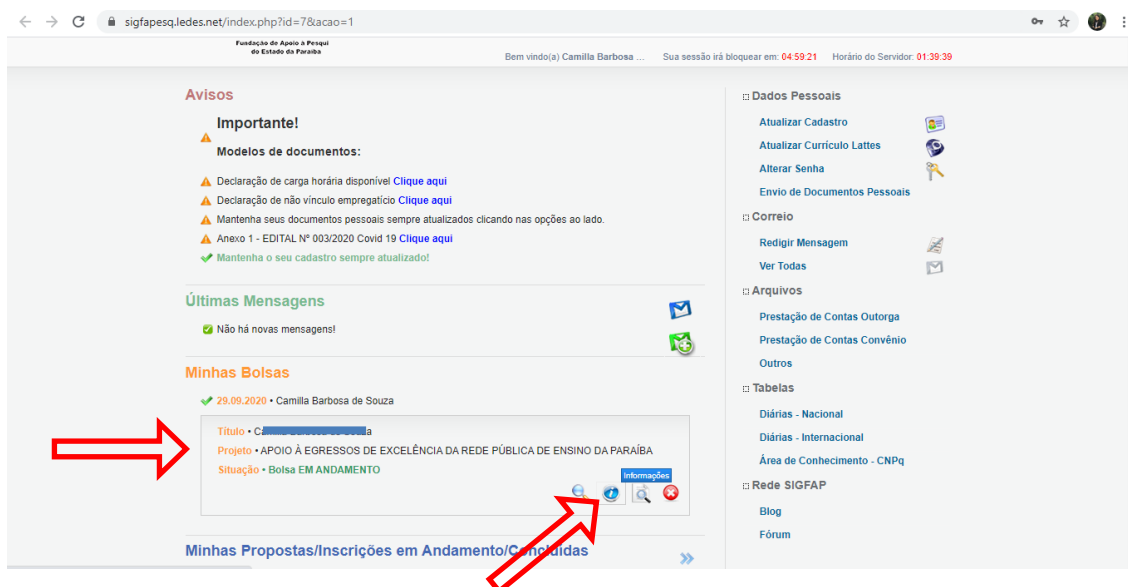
sigfapesq.ledes.net/index.php?id=7&acao=1

Fundação de Apoio à Pesqui do Estado da Paraíba

Bem vindo(a) Camilla Barbosa ... Sua sessão irá bloquear em: 04:59:21 Horário do Servidor: 01:39:39

Avisos

Importante!

Modelos de documentos:

Declaração de carga horária disponível Clique aqui

Declaração de não vínculo empregatício Clique aqui

Mantenha seus documentos pessoais sempre atualizados clicando nas opções ao lado.

Anexo 1 - EDITAL Nº 003/2020 Covid 19 Clique aqui

Mantenha o seu cadastro sempre atualizado!

Últimas Mensagens

Não há novas mensagens!

Minhas Bolsas

29.09.2020 • Camilla Barbosa de Souza

Título • C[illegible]a

Projeto • APOIO À EGRESSOS DE EXCELÊNCIA DA REDE PÚBLICA DE ENSINO DA PARAÍBA

Situação • Bolsa EM ANDAMENTO

Informações

Minhas Propostas/Inscrições em Andamento/Concluídas

:: Dados Pessoais

Atualizar Cadastro

Atualizar Currículo Lattes

Alterar Senha

Envio de Documentos Pessoais

:: Correio

Redigir Mensagem

Ver Todas

:: Arquivos

Prestação de Contas Outorga

Prestação de Contas Convênio

Outros

:: Tabelas

Diárias - Nacional

Diárias - Internacional

Área de Conhecimento - CNPq

:: Rede SIGFAP

Blog

Fórum